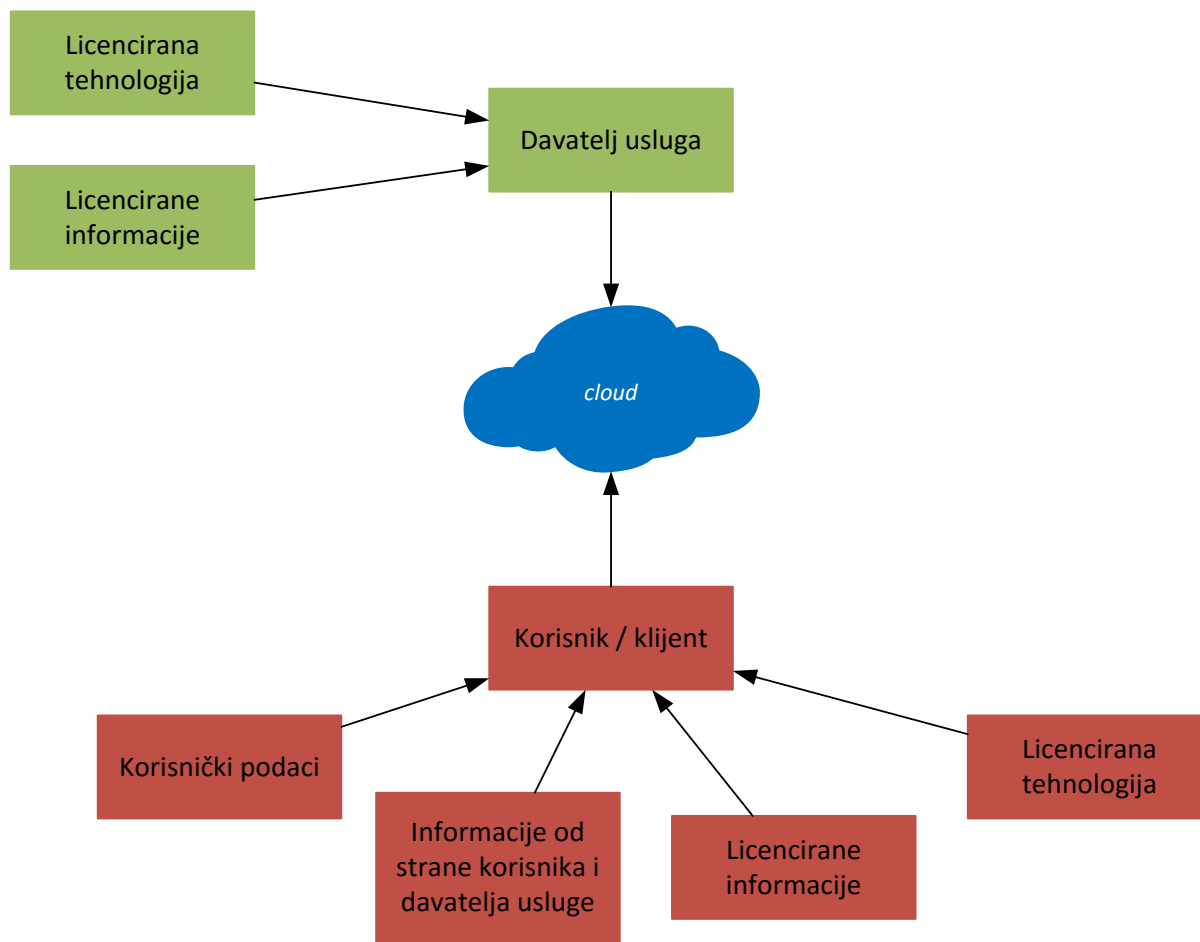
Licencirana tehnologija

Davatelj usluga

Licencirane informacije

cloud

Korisnik / klijent

Korisnički podaci

Informacije od strane korisnika i davatelja usluge

Licencirane informacije

Licencirana tehnologija